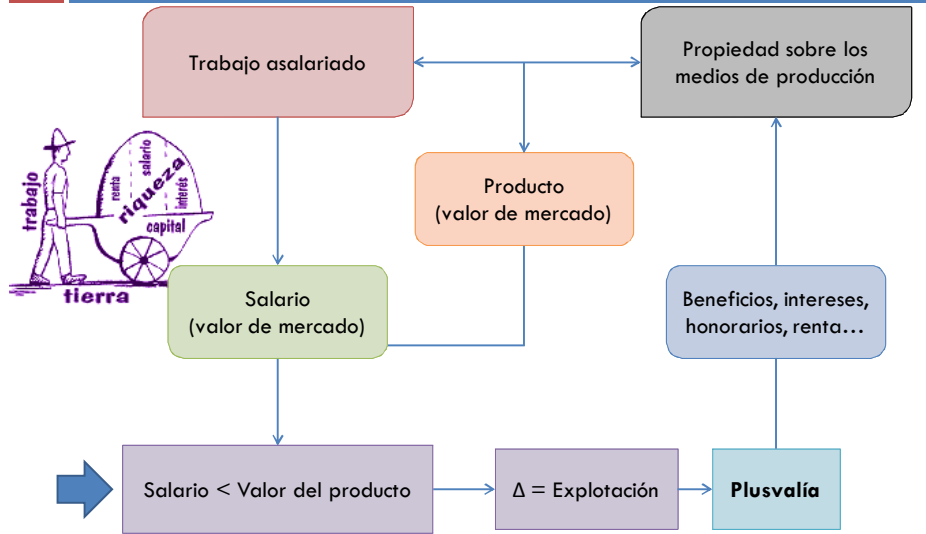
Trabajo asalariado

Propiedad sobre los medios de producción

trabajo

renta

salario

riqueza

interés

capital

tierra

Producto (valor de mercado)

Salario (valor de mercado)

Beneficios, intereses, honorarios, renta…

Salario < Valor del producto

Δ = Explotación

**Plusvalía**